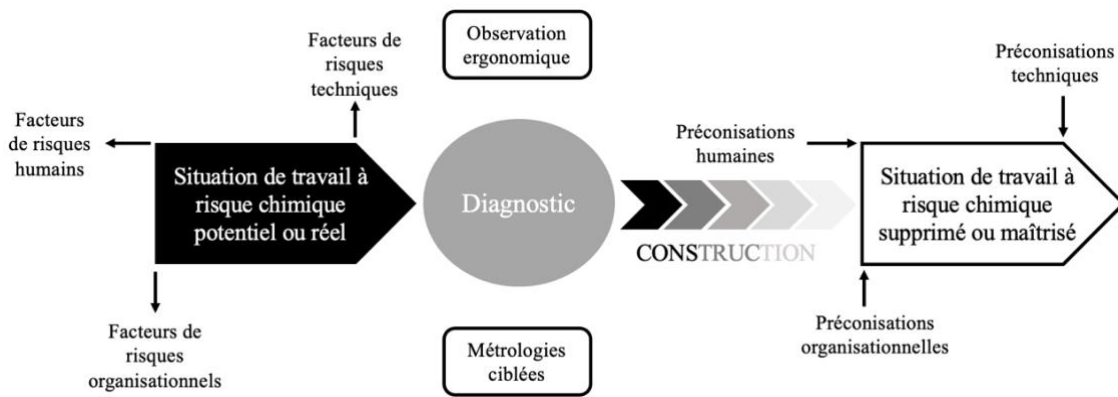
Observation ergonomique

Facteurs de risques techniques

Facteurs de risques humains

Situation de travail à risque chimique potentiel ou réel

Facteurs de risques organisationnels

Diagnostic

Métrologies ciblées

Préconisations humaines

CONSTRUCTION

Préconisations techniques

Situation de travail à risque chimique supprimé ou maîtrisé

Préconisations organisationnelles